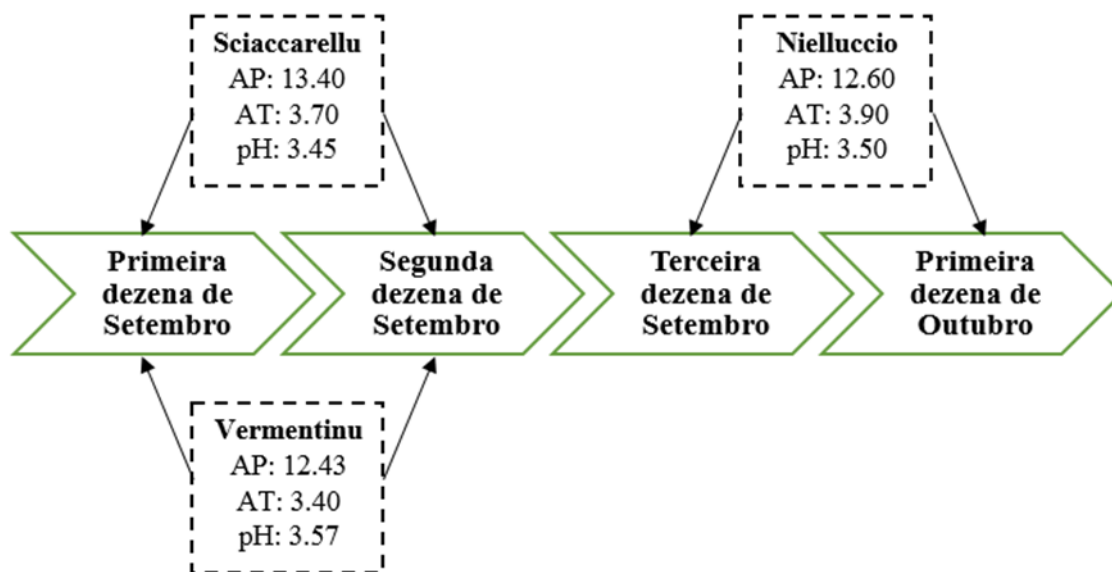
Sciaccarellu
AP: 13.40
AT: 3.70
pH: 3.45

Nielluccio
AP: 12.60
AT: 3.90
pH: 3.50

Primeira dezena de Setembro

Segunda dezena de Setembro

Terceira dezena de Setembro

Primeira dezena de Outubro

Vermentinu
AP: 12.43
AT: 3.40
pH: 3.57